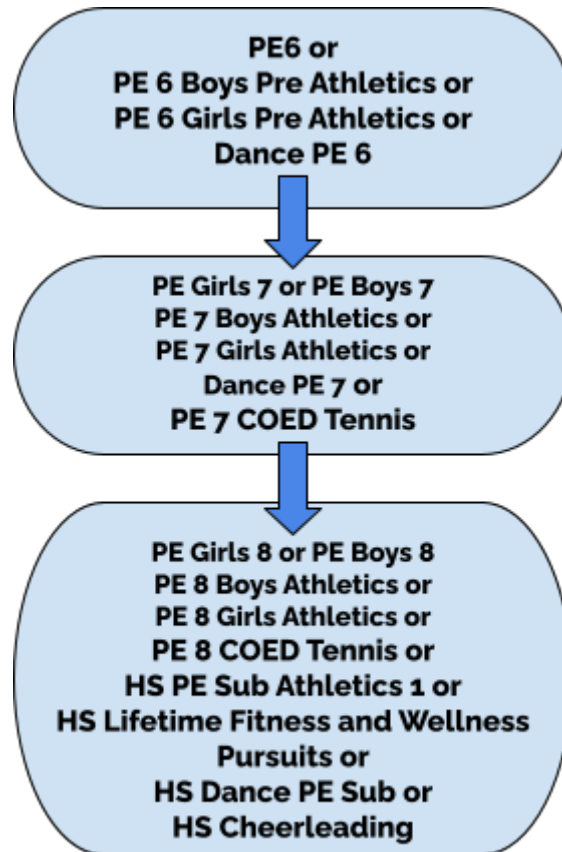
PE6 or
PE 6 Boys Pre Athletics or
PE 6 Girls Pre Athletics or
Dance PE 6

PE Girls 7 or PE Boys 7
PE 7 Boys Athletics or
PE 7 Girls Athletics or
Dance PE 7 or
PE 7 COED Tennis

PE Girls 8 or PE Boys 8
PE 8 Boys Athletics or
PE 8 Girls Athletics or
PE 8 COED Tennis or
HS PE Sub Athletics 1 or
HS Lifetime Fitness and Wellness Pursuits or
HS Dance PE Sub or
HS Cheerleading